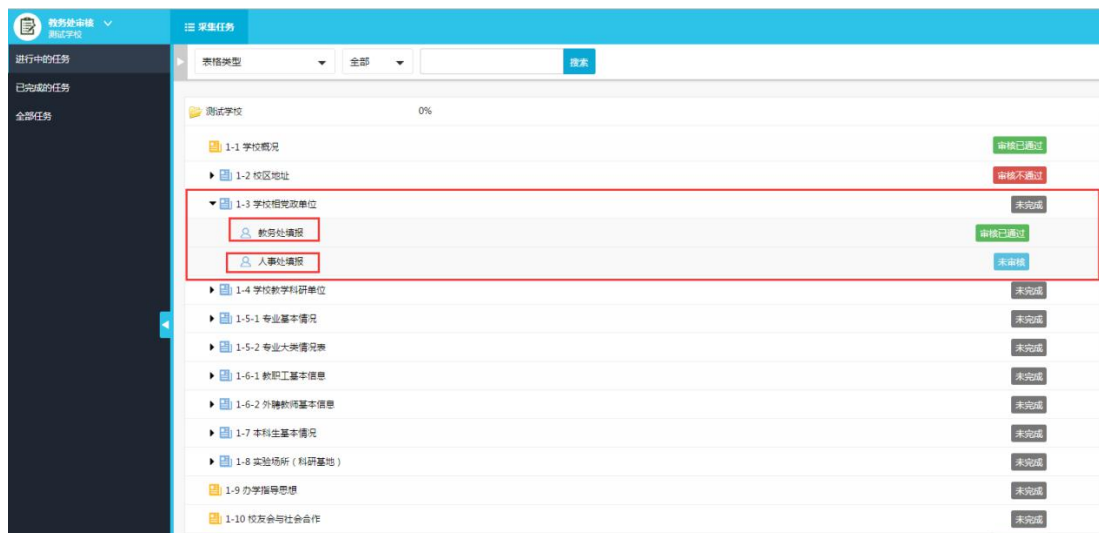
教务处审核
测试学校

采集任务

进行中的任务
已完成的任务
全部任务

表格类型
全部
搜索

测试学校 0%

1-1 学校概况 审核已通过
1-2 校区地址 审核不通过
1-3 学校相党政单位 未完成
教务处填报 审核已通过
人事处填报 未审核
1-4 学校教学科研单位 未完成
1-5-1 专业基本情况 未完成
1-5-2 专业大类情况表 未完成
1-6-1 教职工基本信息 未完成
1-6-2 外聘教师基本信息 未完成
1-7 本科生基本情况 未完成
1-8 实验场所（科研基地） 未完成
1-9 办学指导思想 未完成
1-10 校友会与社会合作 未完成